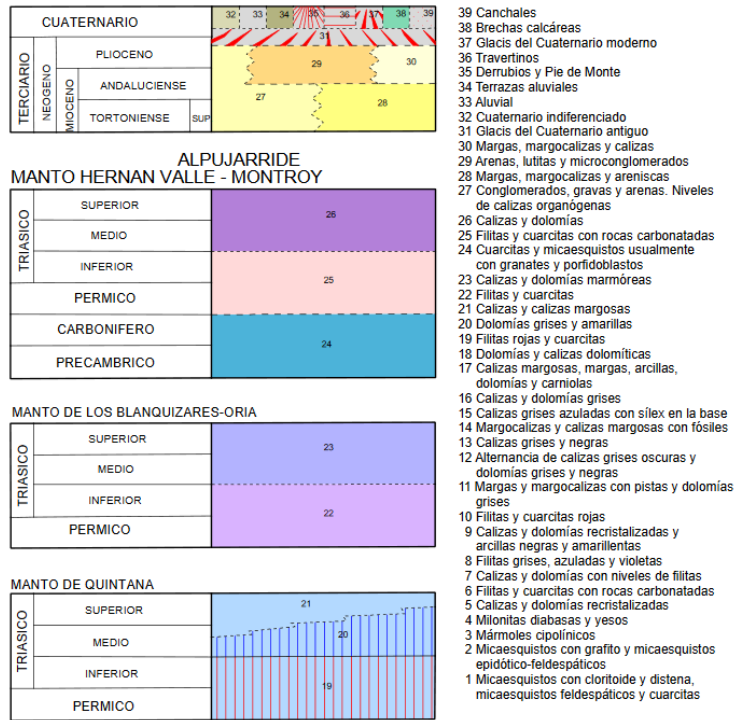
CUATERNARIO
32 33 34 35 36 37 38 39
31
TERCIARIO
NEOGENO
PLIOCENO
29
30
MIOCENO
ANDALUCIENSE
27
28
TORTONIENSE
SUP

ALPUJARRIDE
MANTO HERNAN VALLE - MONTROY

TRIASICO
SUPERIOR
26
MEDIO
INFERIOR
25
PERMICO
CARBONIFERO
24
PRECAMBRICO

MANTO DE LOS BLANQUIZARES-ORIA

TRIASICO
SUPERIOR
23
MEDIO
INFERIOR
22
PERMICO

MANTO DE QUINTANA

TRIASICO
SUPERIOR
21
MEDIO
20
INFERIOR
19
PERMICO

39 Canchales
38 Brechas calcáreas
37 Glacis del Cuaternario moderno
36 Travertinos
35 Derrubios y Pie de Monte
34 Terrazas aluviales
33 Aluvial
32 Cuaternario indiferenciado
31 Glacis del Cuaternario antiguo
30 Margas, margocalizas y calizas
29 Arenas, lutitas y microconglomerados
28 Margas, margocalizas y areniscas
27 Conglomerados, gravas y arenas. Niveles de calizas organógenas
26 Calizas y dolomías
25 Filitas y cuarcitas con rocas carbonatadas
24 Cuarcitas y micaesquistos usualmente con granates y porfidoblastos
23 Calizas y dolomías marmóreas
22 Filitas y cuarcitas
21 Calizas y calizas margosas
20 Dolomías grises y amarillas
19 Filitas rojas y cuarcitas
18 Dolomías y calizas dolomíticas
17 Calizas margosas, margas, arcillas, dolomías y carniolas
16 Calizas y dolomías grises
15 Calizas grises azuladas con sílex en la base
14 Margocalizas y calizas margosas con fósiles
13 Calizas grises y negras
12 Alternancia de calizas grises oscuras y dolomías grises y negras
11 Margas y margocalizas con pistas y dolomías grises
10 Filitas y cuarcitas rojas
9 Calizas y dolomías recristalizadas y arcillas negras y amarillentas
8 Filitas grises, azuladas y violetas
7 Calizas y dolomías con niveles de filitas
6 Filitas y cuarcitas con rocas carbonatadas
5 Calizas y dolomías recristalizadas
4 Milonitas diabasas y yesos
3 Mármoles cipolínicos
2 Micaesquistos con grafito y micaesquistos epidótico-feldespáticos
1 Micaesquistos con cloritoide y distena, micaesquistos feldespáticos y cuarcitas